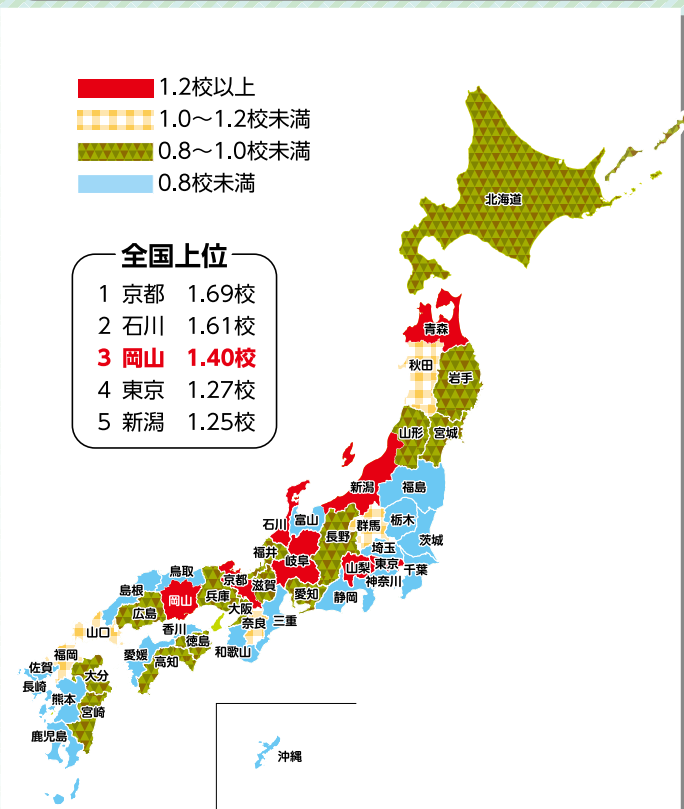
1.2校以上
1.0～1.2校未満
0.8～1.0校未満
0.8校未満

全国上位
1 京都 1.69校
2 石川 1.61校
3 岡山 1.40校
4 東京 1.27校
5 新潟 1.25校

北海道
青森
秋田
岩手
山形
宮城
新潟
福島
石川
富山
群馬
栃木
長野
茨城
福井
埼玉
岐阜
山梨
東京
千葉
神奈川
鳥取
京都
島根
滋賀
愛知
静岡
岡山
兵庫
広島
大阪
山口
香川
奈良
三重
徳島
福岡
愛媛
和歌山
高知
佐賀
大分
長崎
熊本
宮崎
鹿児島
沖縄